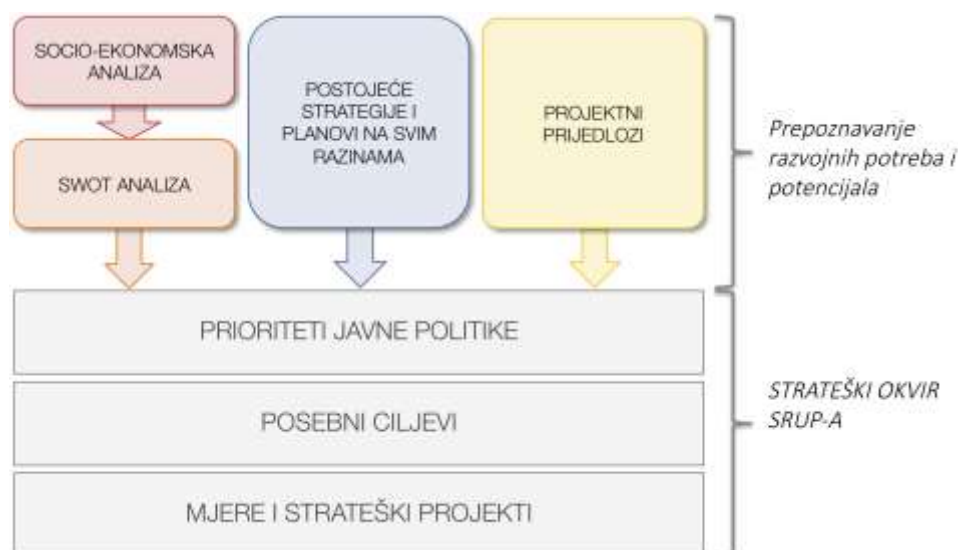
SOCIO-EKONOMSKA ANALIZA

SWOT ANALIZA

POSTOJEĆE STRATEGIJE I PLANOVI NA SVIM RAZINAMA

PROJEKTNI PRIJEDLOZI

Prepoznavanje razvojnih potreba i potencijala

PRIORITETI JAVNE POLITIKE

POSEBNI CILJEVI

MJERE I STRATEŠKI PROJEKTI

STRATEŠKI OKVIR SRUP-A